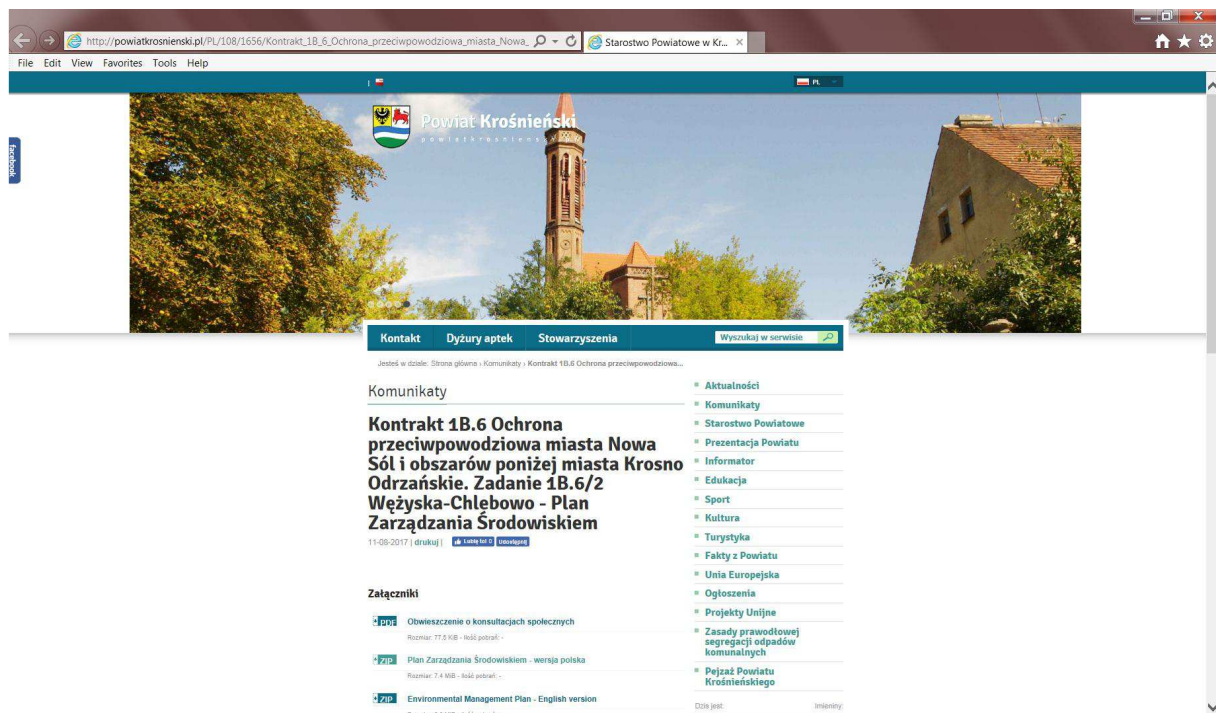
http://powiatkrosnienski.pl/PL/108/1656/Kontrakt_1B_6_Ochrona_przeciwpowodziowa_miasta_Nowa_
Starostwo Powiatowe w Kr... ×

File Edit View Favorites Tools Help

PL

facebook

Powiat Krośnieński
powiatkrosnienski

Kontakt Dyżury aptek Stowarzyszenia Wyszukaj w serwisie

Jesteś w dziale: Strona główna › Komunikaty › Kontrakt 1B.6 Ochrona przeciwpowodziowa...

Komunikaty

Kontrakt 1B.6 Ochrona przeciwpowodziowa miasta Nowa Sól i obszarów poniżej miasta Krosno Odrzańskie. Zadanie 1B.6/2 Wężyska-Chlebowo - Plan Zarządzania Środowiskiem

11-08-2017 | drukuj | Lubię to! 0 Udostępnij

Załączniki

PDF Obwieszczenie o konsultacjach społecznych
Rozmiar: 77.5 KiB - Ilość pobrań: -

ZIP Plan Zarządzania Środowiskiem - wersja polska
Rozmiar: 7.4 MiB - Ilość pobrań: -

ZIP Environmental Management Plan - English version
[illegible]

Aktualności
Komunikaty
Starostwo Powiatowe
Prezentacja Powiatu
Informator
Edukacja
Sport
Kultura
Turystyka
Fakty z Powiatu
Unia Europejska
Ogłoszenia
Projekty Unijne
Zasady prawodłowej segregacji odpadów komunalnych
Pejzaż Powiatu Krośnieńskiego

Dziś jest Imieniny